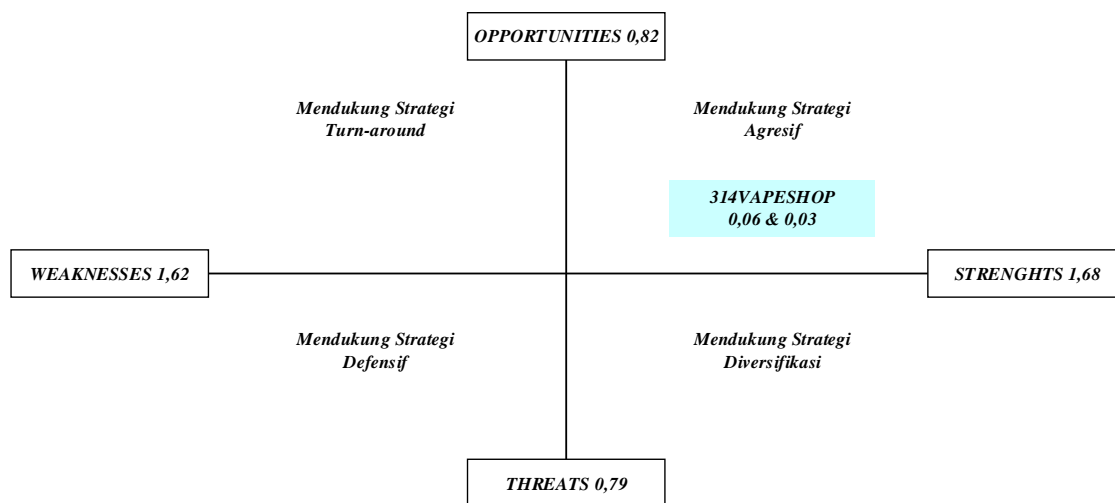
OPPORTUNITIES 0,82

Mendukung Strategi Turn-around

Mendukung Strategi Agresif

314VAPESHOP
0,06 & 0,03

WEAKNESSES 1,62

STRENGHTS 1,68

Mendukung Strategi Defensif

Mendukung Strategi Diversifikasi

THREATS 0,79